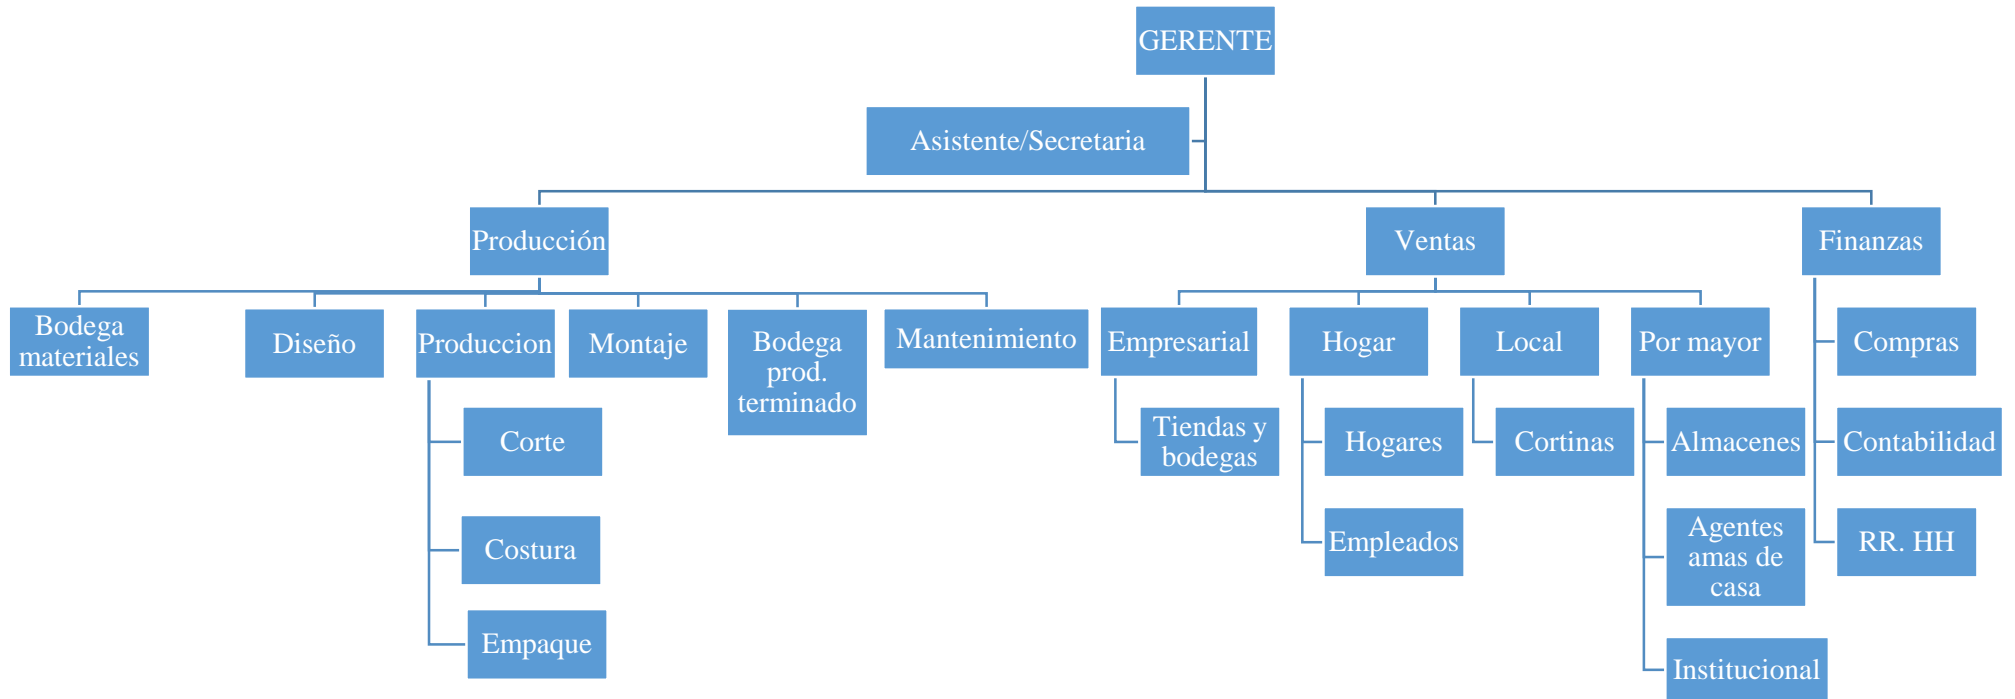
GERENTE

Asistente/Secretaria

Producción

Bodega materiales

Diseño

Produccion

Corte

Costura

Empaque

Montaje

Bodega prod. terminado

Mantenimiento

Ventas

Empresarial

Tiendas y bodegas

Hogar

Hogares

Empleados

Local

Cortinas

Por mayor

Almacenes

Agentes amas de casa

Institucional

Finanzas

Compras

Contabilidad

RR. HH